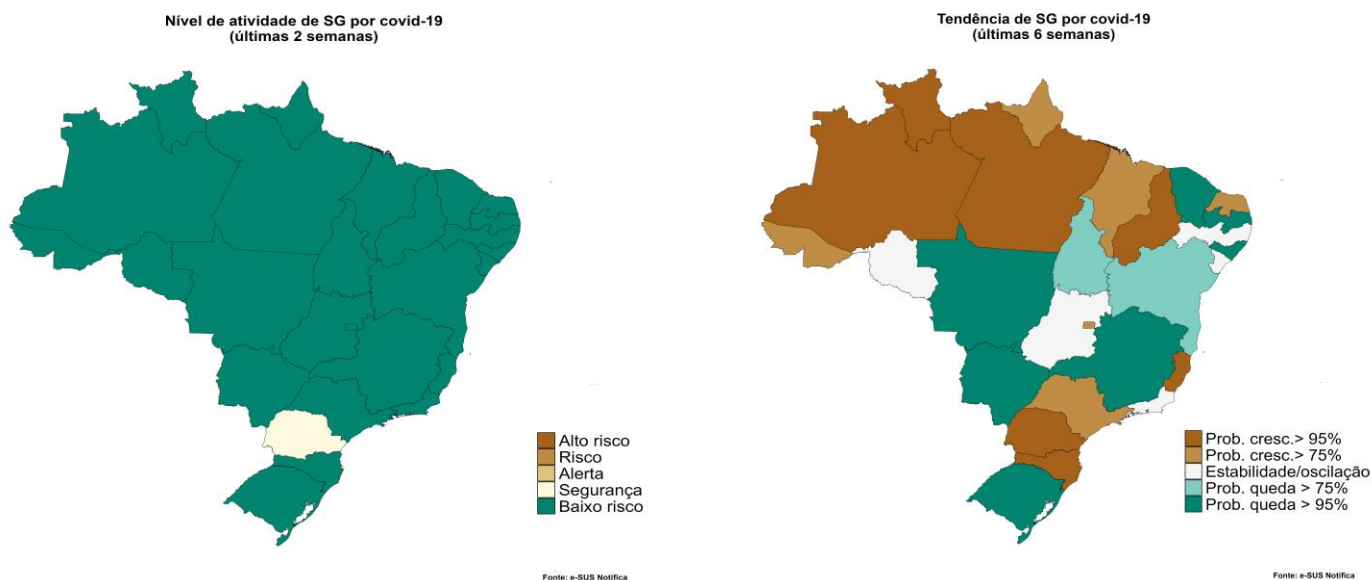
Nível de atividade de SG por covid-19
(últimas 2 semanas)

Alto risco
Risco
Alerta
Segurança
Baixo risco

Fonte: e-SUS Notifica

Tendência de SG por covid-19
(últimas 6 semanas)

Prob. cresc.> 95%
Prob. cresc.> 75%
Estabilidade/oscilação
Prob. queda > 75%
Prob. queda > 95%

Fonte: e-SUS Notifica